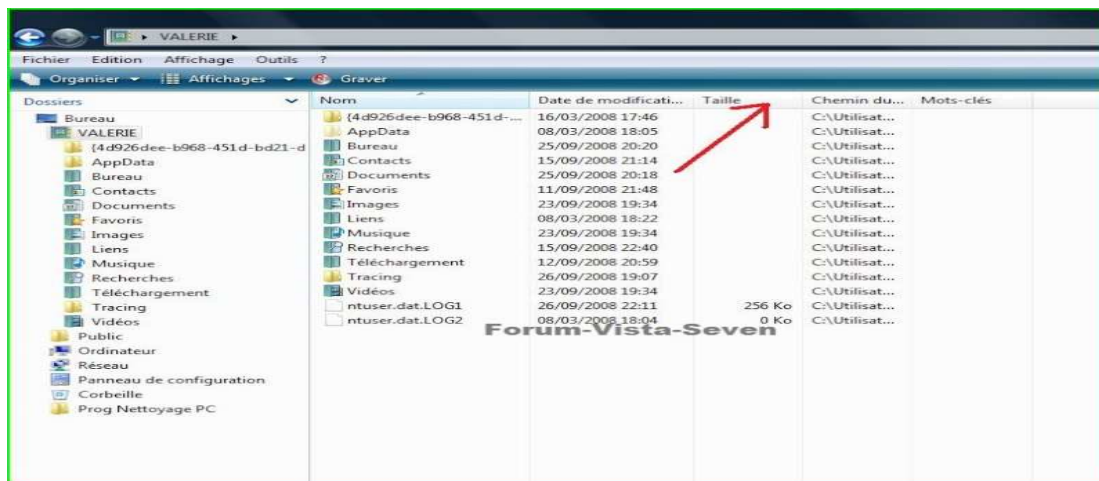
VALERIE ▸

Fichier Edition Affichage Outils ?

Organiser ▾ Affichages ▾ Graver

Dossiers

Bureau
VALERIE
{4d926dee-b968-451d-bd21-d
AppData
Bureau
Contacts
Documents
Favoris
Images
Liens
Musique
Recherches
Téléchargement
Tracing
Vidéos
Public
Ordinateur
Réseau
Panneau de configuration
Corbeille
Prog Nettoyage PC

| Nom | Date de modificati... | Taille | Chemin du... | Mots-clés |
|---|---|---|---|---|
| {4d926dee-b968-451d-... | 16/03/2008 17:46 | | C:\Utilisat... | |
| AppData | 08/03/2008 18:05 | | C:\Utilisat... | |
| Bureau | 25/09/2008 20:20 | | C:\Utilisat... | |
| Contacts | 15/09/2008 21:14 | | C:\Utilisat... | |
| Documents | 25/09/2008 20:18 | | C:\Utilisat... | |
| Favoris | 11/09/2008 21:48 | | C:\Utilisat... | |
| Images | 23/09/2008 19:34 | | C:\Utilisat... | |
| Liens | 08/03/2008 18:22 | | C:\Utilisat... | |
| Musique | 23/09/2008 19:34 | | C:\Utilisat... | |
| Recherches | 15/09/2008 22:40 | | C:\Utilisat... | |
| Téléchargement | 12/09/2008 20:59 | | C:\Utilisat... | |
| Tracing | 26/09/2008 19:07 | | C:\Utilisat... | |
| Vidéos | 23/09/2008 19:34 | | C:\Utilisat... | |
| ntuser.dat.LOG1 | 26/09/2008 22:11 | 256 Ko | C:\Utilisat... | |
| ntuser.dat.LOG2 | 08/03/2008 18:04 | 0 Ko | C:\Utilisat... | |

Forum-Vista-Seven